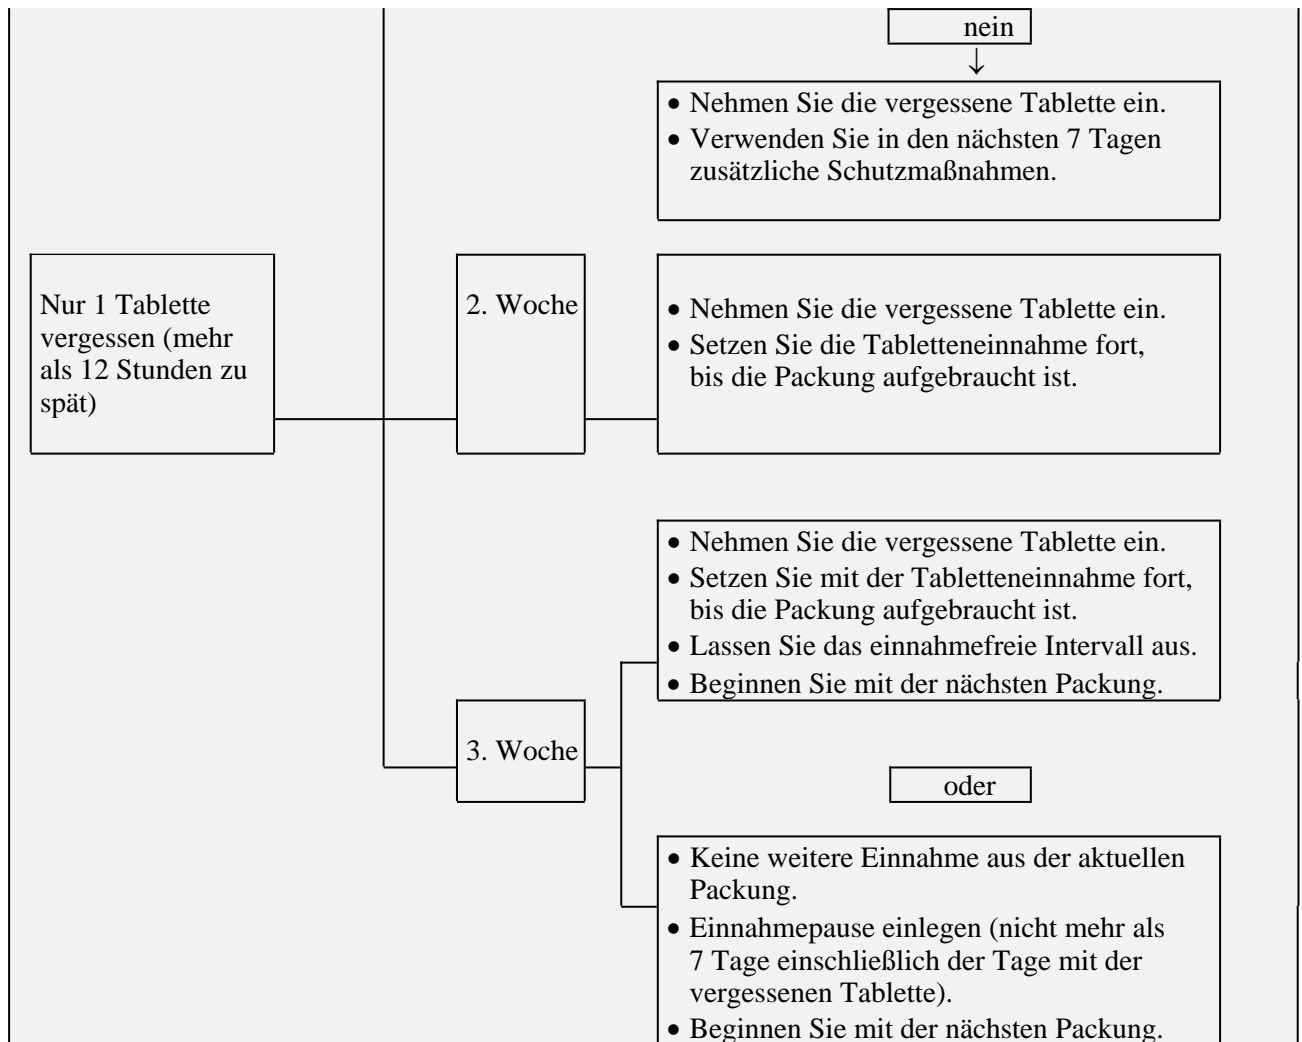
nein

• Nehmen Sie die vergessene Tablette ein.
• Verwenden Sie in den nächsten 7 Tagen zusätzliche Schutzmaßnahmen.

Nur 1 Tablette vergessen (mehr als 12 Stunden zu spät)

2. Woche

• Nehmen Sie die vergessene Tablette ein.
• Setzen Sie die Tabletteneinnahme fort, bis die Packung aufgebraucht ist.

• Nehmen Sie die vergessene Tablette ein.
• Setzen Sie mit der Tabletteneinnahme fort, bis die Packung aufgebraucht ist.
• Lassen Sie das einnahmefreie Intervall aus.
• Beginnen Sie mit der nächsten Packung.

3. Woche

oder

• Keine weitere Einnahme aus der aktuellen Packung.
• Einnahmepause einlegen (nicht mehr als 7 Tage einschließlich der Tage mit der vergessenen Tablette).
• Beginnen Sie mit der nächsten Packung.